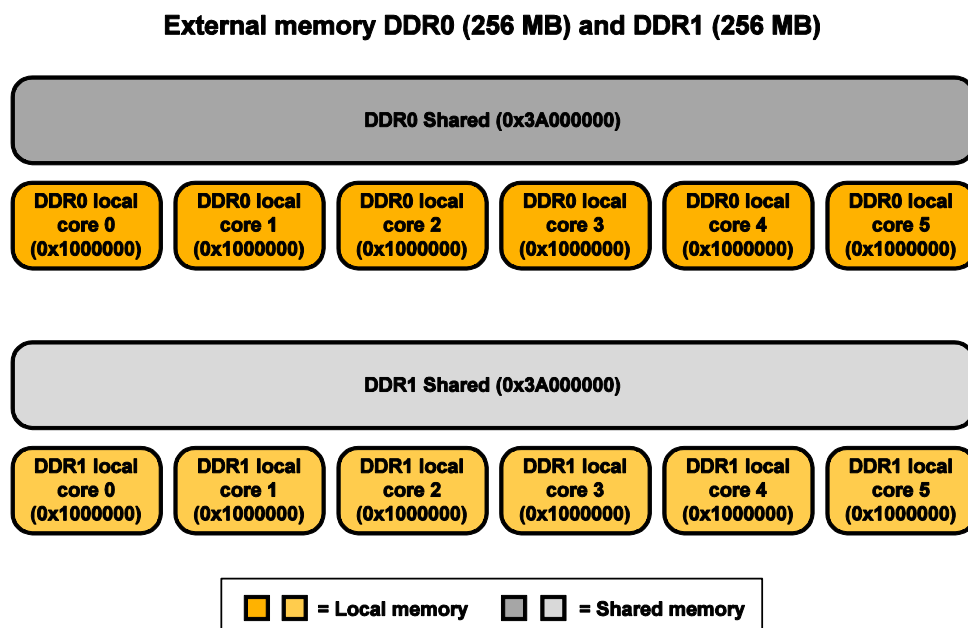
External memory DDR0 (256 MB) and DDR1 (256 MB)

DDR0 Shared (0x3A000000)

DDR0 local core 0 (0x1000000)

DDR0 local core 1 (0x1000000)

DDR0 local core 2 (0x1000000)

DDR0 local core 3 (0x1000000)

DDR0 local core 4 (0x1000000)

DDR0 local core 5 (0x1000000)

DDR1 Shared (0x3A000000)

DDR1 local core 0 (0x1000000)

DDR1 local core 1 (0x1000000)

DDR1 local core 2 (0x1000000)

DDR1 local core 3 (0x1000000)

DDR1 local core 4 (0x1000000)

DDR1 local core 5 (0x1000000)

= Local memory = Shared memory